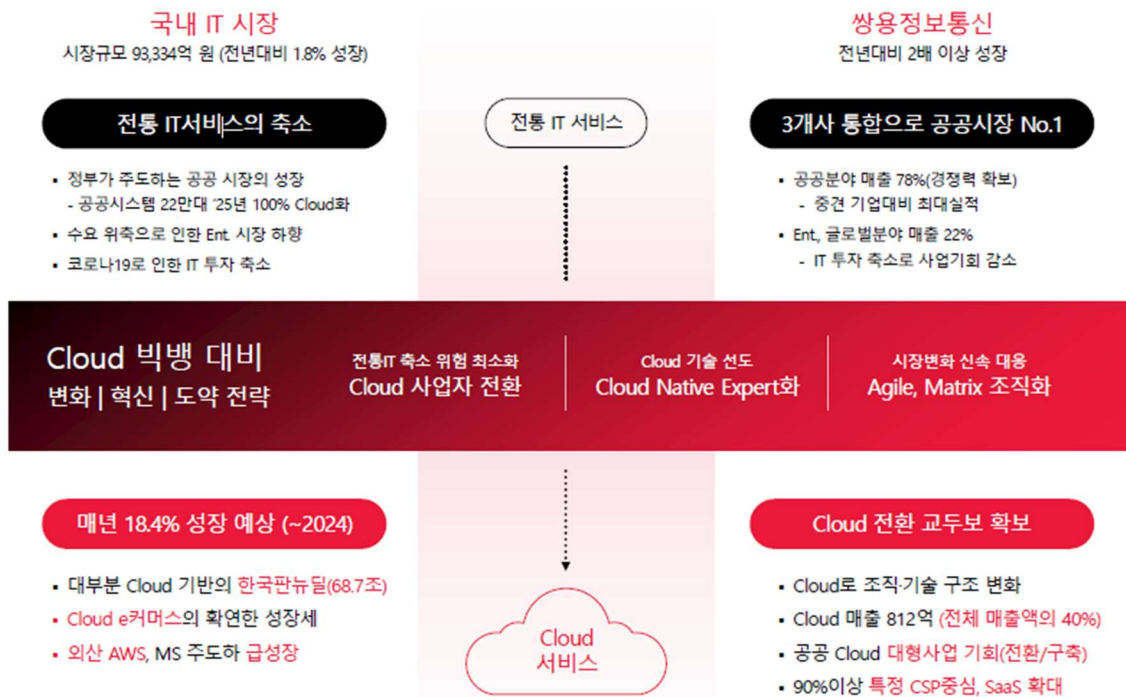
국내 IT 시장
시장규모 93,334억 원 (전년대비 1.8% 성장)

전통 IT서비스의 축소

- 정부가 주도하는 공공 시장의 성장
  - 공공시스템 22만대 '25년 100% Cloud화
- 수요 위축으로 인한 Ent. 시장 하향
- 코로나19로 인한 IT 투자 축소

전통 IT 서비스

쌍용정보통신
전년대비 2배 이상 성장

3개사 통합으로 공공시장 No.1

- 공공분야 매출 78%(경쟁력 확보)
  - 중견 기업대비 최대실적
- Ent, 글로벌분야 매출 22%
  - IT 투자 축소로 사업기회 감소

Cloud 빅뱅 대비
변화 | 혁신 | 도약 전략

전통IT 축소 위험 최소화
Cloud 사업자 전환

Cloud 기술 선도
Cloud Native Expert화

시장변화 신속 대응
Agile, Matrix 조직화

매년 18.4% 성장 예상 (~2024)

- 대부분 Cloud 기반의 한국판뉴딜(68.7조)
- Cloud e커머스의 확연한 성장세
- 외산 AWS, MS 주도하 급성장

Cloud
서비스

Cloud 전환 교두보 확보

- Cloud로 조직·기술 구조 변화
- Cloud 매출 812억 (전체 매출액의 40%)
- 공공 Cloud 대형사업 기회(전환/구축)
- 90%이상 특정 CSP중심, SaaS 확대